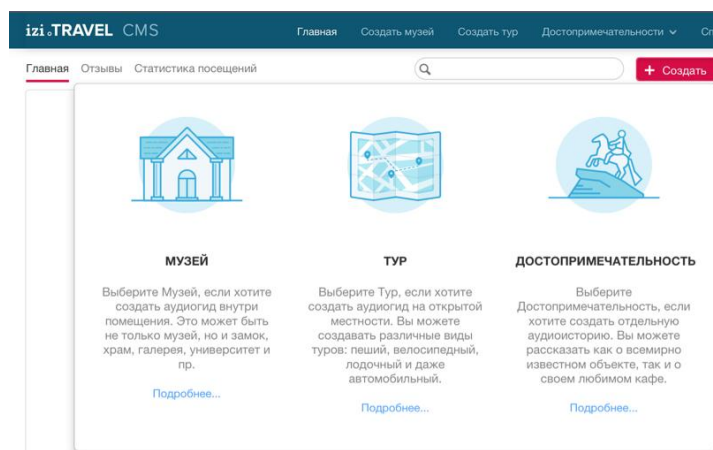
izi.TRAVEL CMS

Главная Создать музей Создать тур Достопримечательности Ст

Главная Отзывы Статистика посещений

+ Создать

МУЗЕЙ

Выберите Музей, если хотите создать аудиогид внутри помещения. Это может быть не только музей, но и замок, храм, галерея, университет и пр.

Подробнее...

ТУР

Выберите Тур, если хотите создать аудиогид на открытой местности. Вы можете создавать различные виды туров: пеший, велосипедный, лодочный и даже автомобильный.

Подробнее...

ДОСТОПРИМЕЧАТЕЛЬНОСТЬ

Выберите Достопримечательность, если хотите создать отдельную аудиоисторию. Вы можете рассказать как о всемирно известном объекте, так и о своем любимом кафе.

Подробнее...